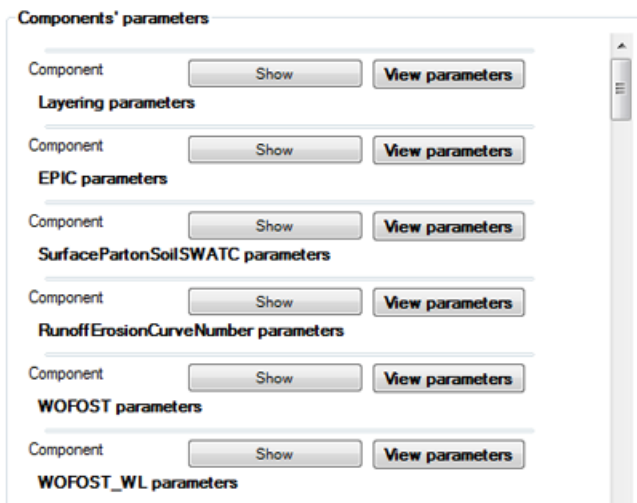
Components' parameters

Component Show View parameters
Layering parameters

Component Show View parameters
EPIC parameters

Component Show View parameters
SurfacePartonSoilSWATC parameters

Component Show View parameters
RunoffErosionCurveNumber parameters

Component Show View parameters
WOFOST parameters

Component Show View parameters
WOFOST_WL parameters